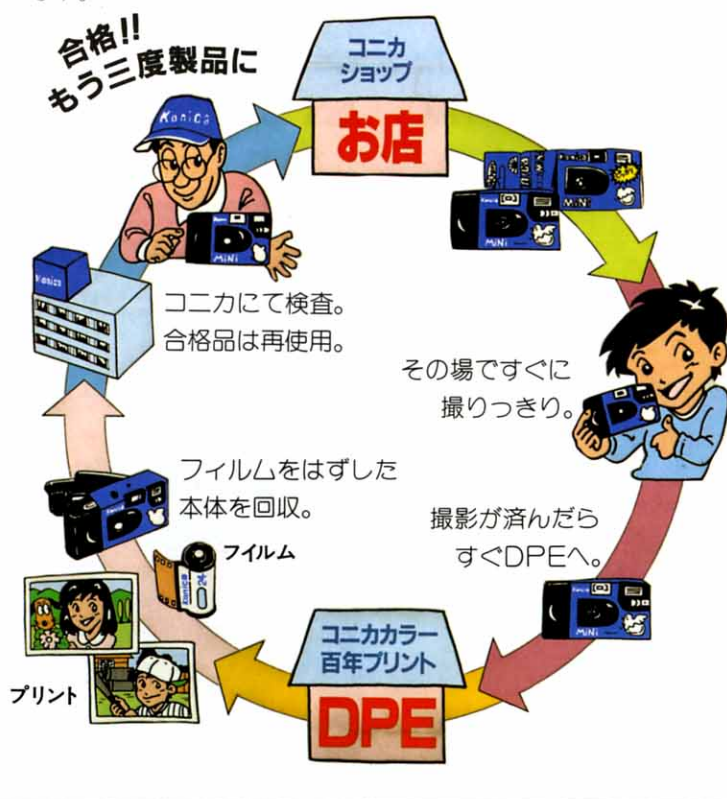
合格!!
もう三度製品に

コニカ
ショップ
お店

Konica

MiNi

コニカにて検査。
合格品は再使用。

その場ですぐに
撮りっきり。

フィルムをはずした
本体を回収。

撮影が済んだら
すぐDPEへ。

フィルム

プリント

コニカカラー
百年プリント
DPE